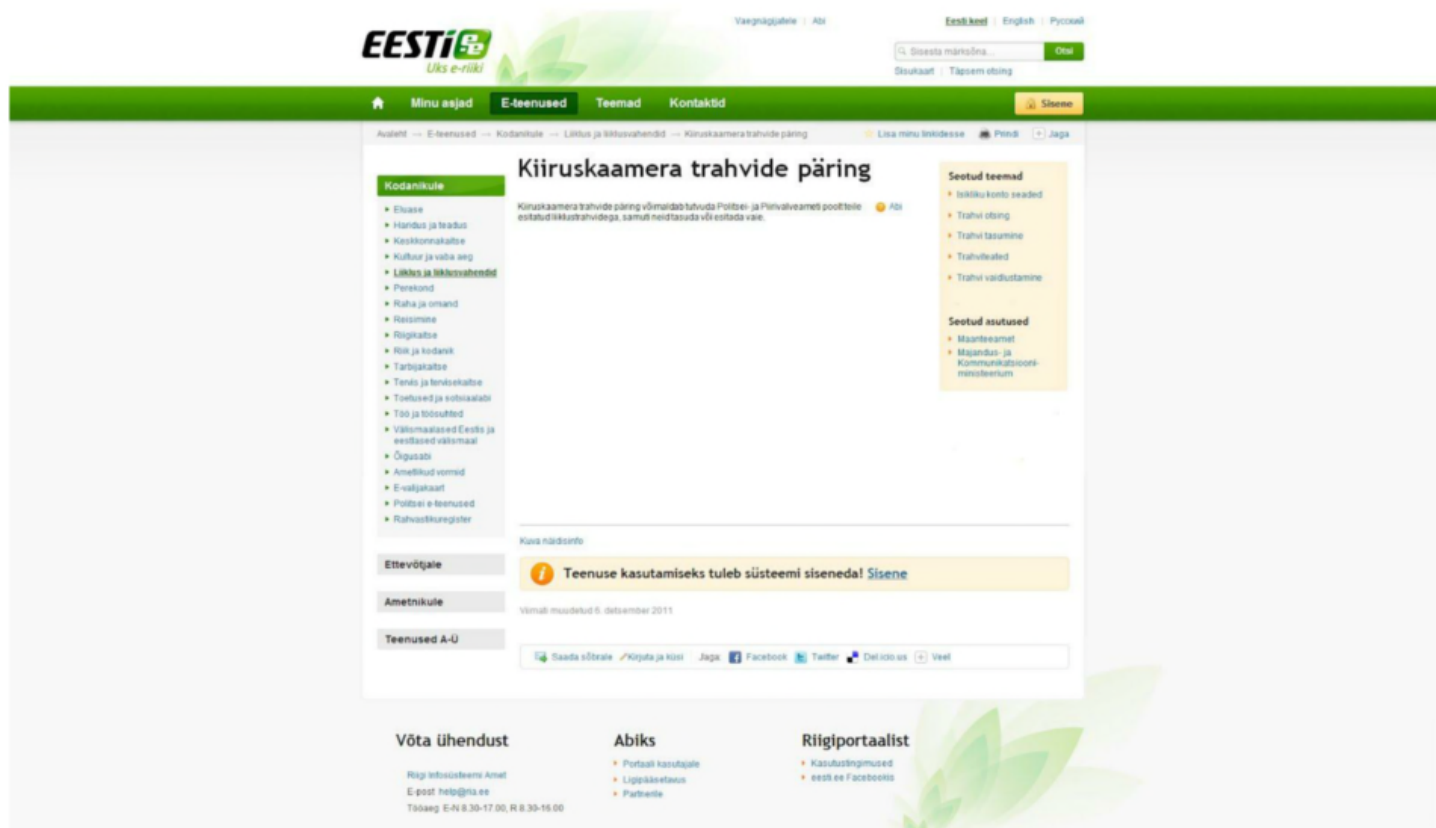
EESTI.ee
Üks e-riik

Vaegnägijatele | Abi

Eesti keel | English | Русский

Sisesta märksõna... Otsi

Sisukaart | Täpsem otsing

Minu asjad E-teenused Teemad Kontaktid Sisene

Avaleht → E-teenused → Kodanikule → Liiklus ja liiklusvahendid → Kiiruskaamera trahvide päring

Lisa minu linkidesse Prindi Jaga

Kodanikule
- Eluase
- Haridus ja teadus
- Keskkonnakaitse
- Kultuur ja vaba aeg
- Liiklus ja liiklusvahendid
- Perekond
- Raha ja omand
- Reisimine
- Riigikaitse
- Riik ja kodanik
- Tarbijakaitse
- Tervis ja tervisekaitse
- Toetused ja sotsiaalabi
- Töö ja töösuhted
- Välismaalased Eestis ja eestlased välismaal
- Õigusabi
- Ametlikud vormid
- E-valijakaart
- Politsei e-teenused
- Rahvastikuregister

Ettevõtjale

Ametnikule

Teenused A-Ü

Kiiruskaamera trahvide päring

Kiiruskaamera trahvide päring võimaldab tutvuda Politsei- ja Piirivalveameti poolt teile esitatud liiklustrahvidega, samuti neid tasuda või esitada vaie.

Abi

Seotud teemad
- Isikliku konto seaded
- Trahvi otsing
- Trahvi tasumine
- Trahviteated
- Trahvi vaidlustamine

Seotud asutused
- Maanteeamet
- Majandus- ja Kommunikatsiooniministeerium

Kuva näidisinfo

Teenuse kasutamiseks tuleb süsteemi siseneda! Sisene

Viimati muudetud 6. detsember 2011

Saada sõbrale Kirjuta ja küsi Jaga: Facebook Twitter Del.icio.us Veel

Võta ühendust

Riigi Infosüsteemi Amet
E-post: help@ria.ee
Tööaeg: E-N 8.30-17.00, R 8.30-16.00

Abiks
- Portaali kasutajale
- Ligipääsetavus
- Partnerile

Riigiportaalist
- Kasutustingimused
- eesti.ee Facebookis